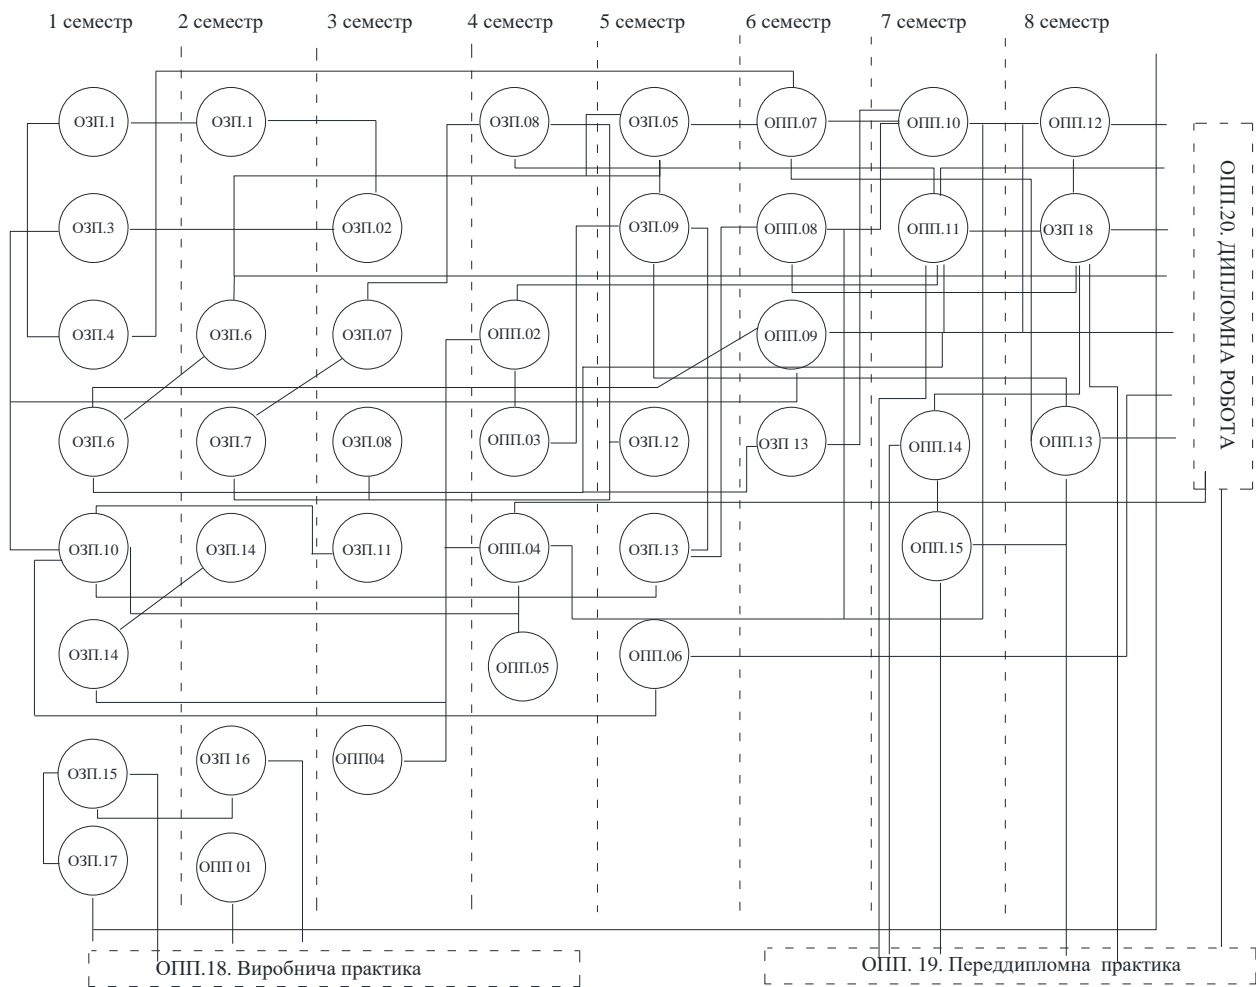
1 семестр 2 семестр 3 семестр 4 семестр 5 семестр 6 семестр 7 семестр 8 семестр

ОЗП.1
ОЗП.1
ОЗП.08
ОЗП.05
ОПП.07
ОПП.10
ОПП.12
ОЗП.3
ОЗП.02
ОЗП.09
ОПП.08
ОПП.11
ОЗП 18
ОЗП.4
ОЗП.6
ОЗП.07
ОПП.02
ОПП.09
ОЗП.6
ОЗП.7
ОЗП.08
ОПП.03
ОЗП.12
ОЗП 13
ОПП.14
ОПП.13
ОЗП.10
ОЗП.14
ОЗП.11
ОПП.04
ОЗП.13
ОПП.15
ОЗП.14
ОПП.05
ОПП.06
ОЗП.15
ОЗП 16
ОПП04
ОЗП.17
ОПП 01

ОПП.20. ДИПЛОМНА РОБОТА

ОПП.18. Виробнича практика

ОПП. 19. Переддипломна практика